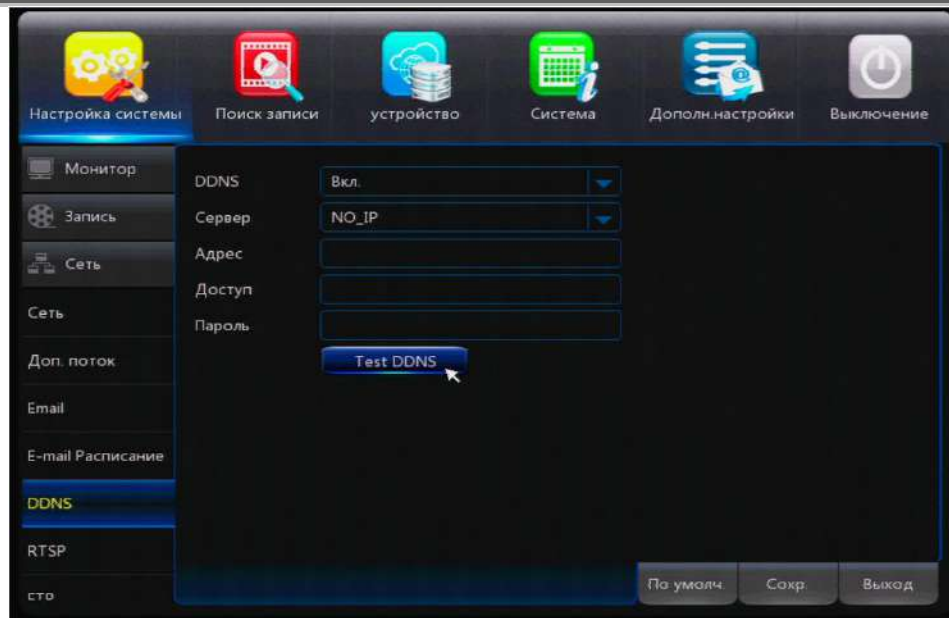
Настройка системы
Поиск записи
устройство
Система
Дополн.настройки
Выключение

Монитор
Запись
Сеть
Сеть
Доп. поток
Email
E-mail Расписание
DDNS
RTSP
сто

DDNS
Вкл.
Сервер
NO_IP
Адрес
Доступ
Пароль
Test DDNS

По умолч.
Сохр.
Выход